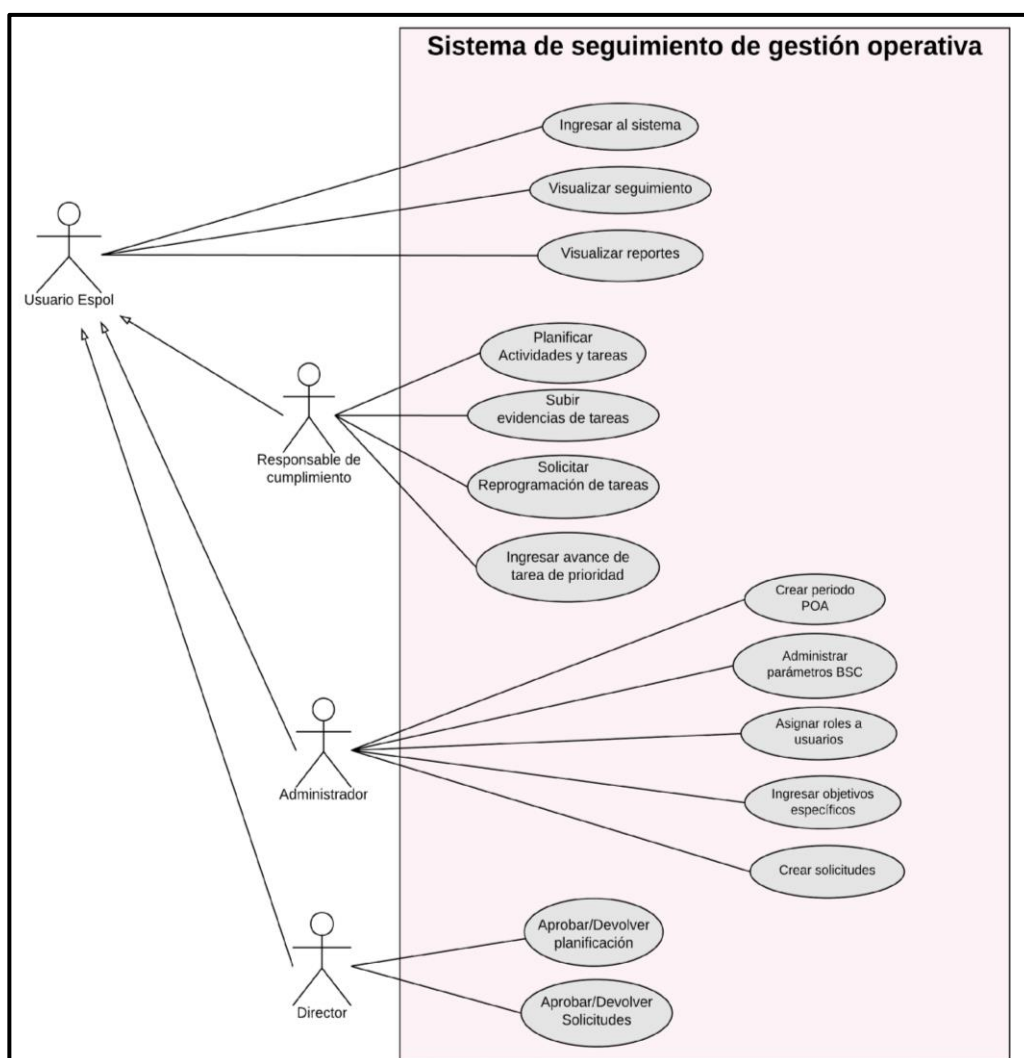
Sistema de seguimiento de gestión operativa

Usuario Espol

Ingresar al sistema

Visualizar seguimiento

Visualizar reportes

Responsable de cumplimiento

Planificar Actividades y tareas

Subir evidencias de tareas

Solicitar Reprogramación de tareas

Ingresar avance de tarea de prioridad

Administrador

Crear periodo POA

Administrar parámetros BSC

Asignar roles a usuarios

Ingresar objetivos específicos

Crear solicitudes

Director

Aprobar/Devolver planificación

Aprobar/Devolver Solicitudes